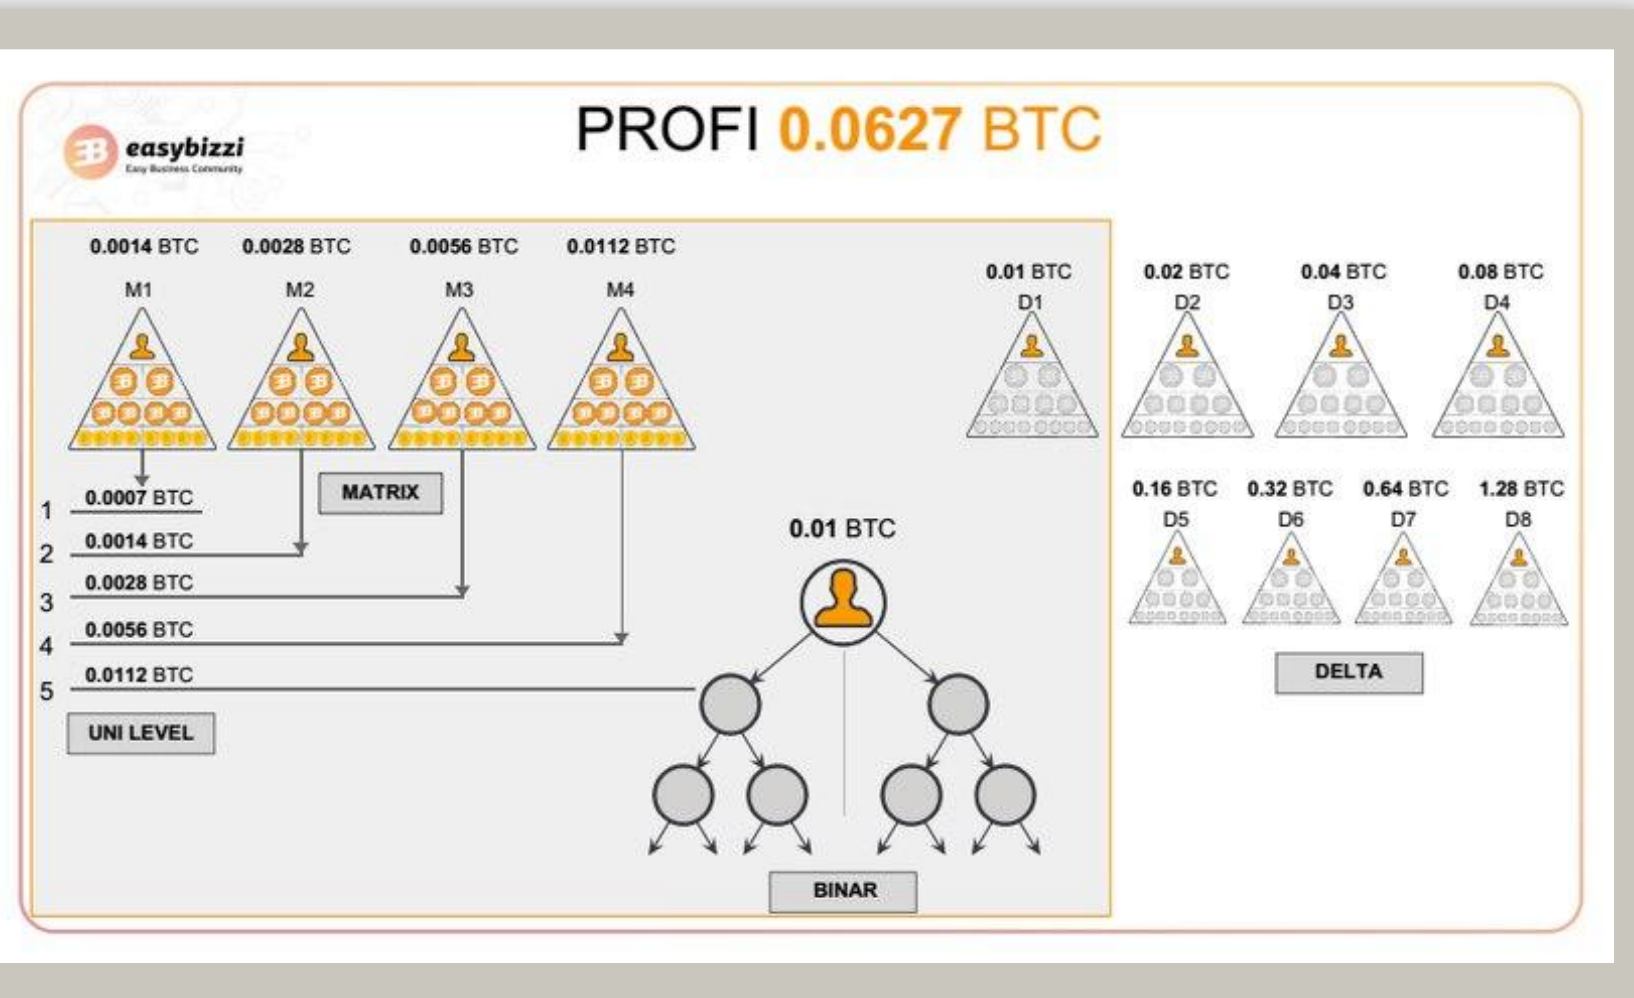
easybizzi
Easy Business Community

PROFI 0.0627 BTC

0.0014 BTC
M1

0.0028 BTC
M2

0.0056 BTC
M3

0.0112 BTC
M4

MATRIX

1 0.0007 BTC
2 0.0014 BTC
3 0.0028 BTC
4 0.0056 BTC
5 0.0112 BTC

UNI LEVEL

0.01 BTC

BINAR

0.01 BTC
D1

0.02 BTC
D2

0.04 BTC
D3

0.08 BTC
D4

0.16 BTC
D5

0.32 BTC
D6

0.64 BTC
D7

1.28 BTC
D8

DELTA